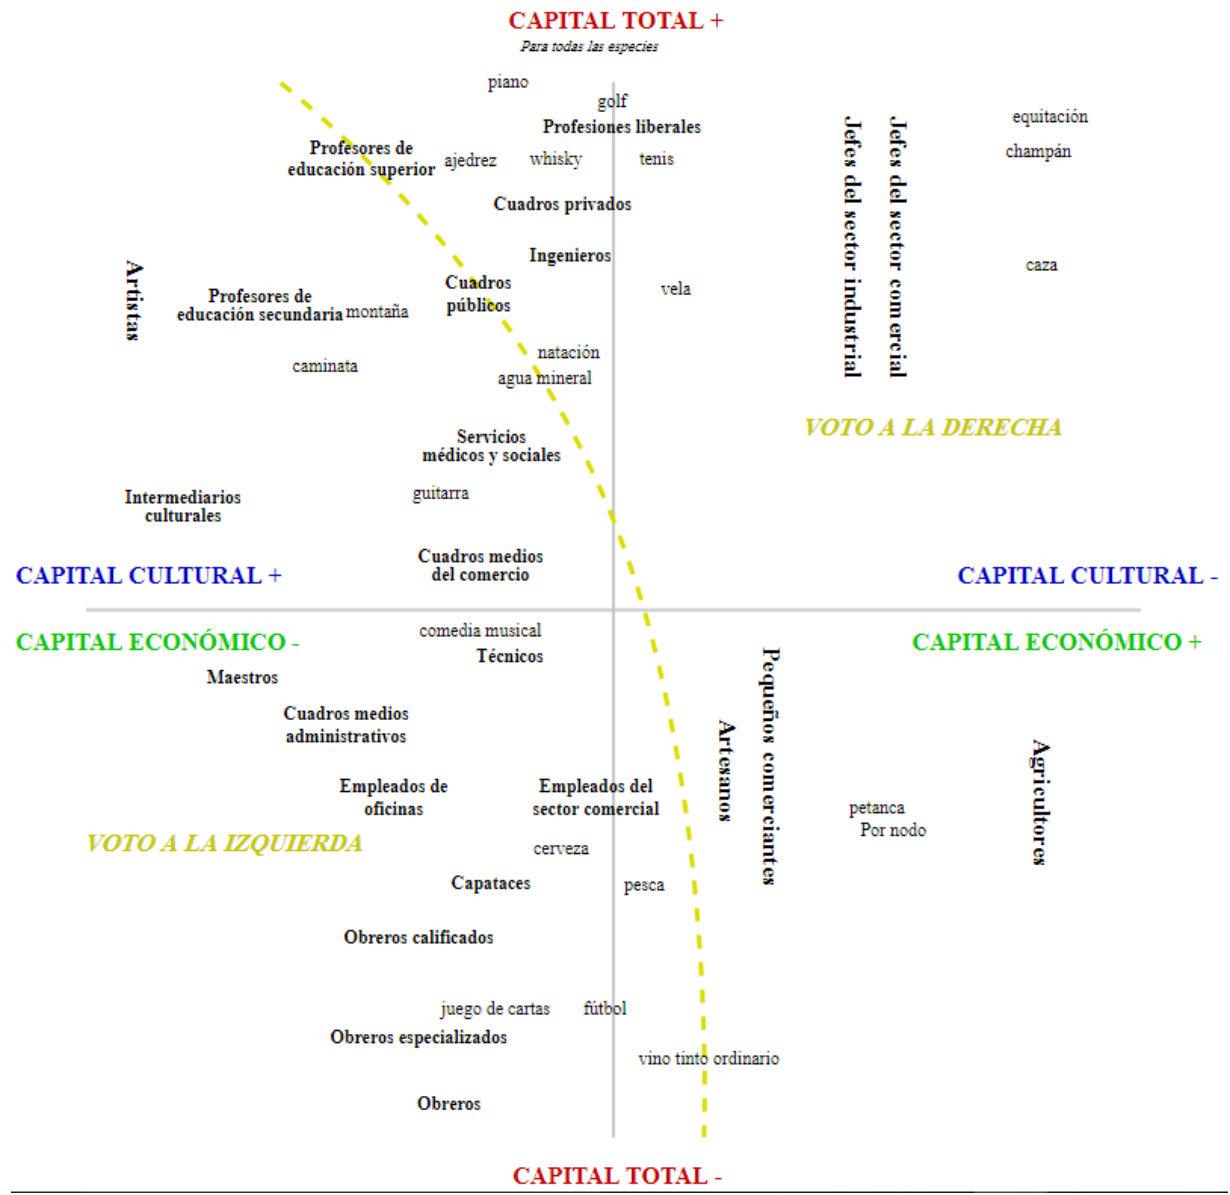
CAPITAL TOTAL +
Para todas las especies

piano
golf
Profesiones liberales
Profesores de educación superior
ajedrez
whisky
tenis
equitación
champán
Jefes del sector industrial
Jefes del sector comercial
Cuadros privados
Ingenieros
caza
Artistas
Profesores de educación secundaria
montaña
Cuadros públicos
vela
caminata
natación
agua mineral
VOTO A LA DERECHA
Servicios médicos y sociales
Intermediarios culturales
guitarra
Cuadros medios del comercio
CAPITAL CULTURAL +
CAPITAL CULTURAL -
CAPITAL ECONÓMICO -
comedia musical
CAPITAL ECONÓMICO +
Técnicos
Maestros
Pequeños comerciantes
Cuadros medios administrativos
Artesanos
Agricultores
Empleados de oficinas
Empleados del sector comercial
petanca
Por nodo
VOTO A LA IZQUIERDA
cerveza
Capataces
pesca
Obreros calificados
juego de cartas
fútbol
Obreros especializados
vino tinto ordinario
Obreros
CAPITAL TOTAL -